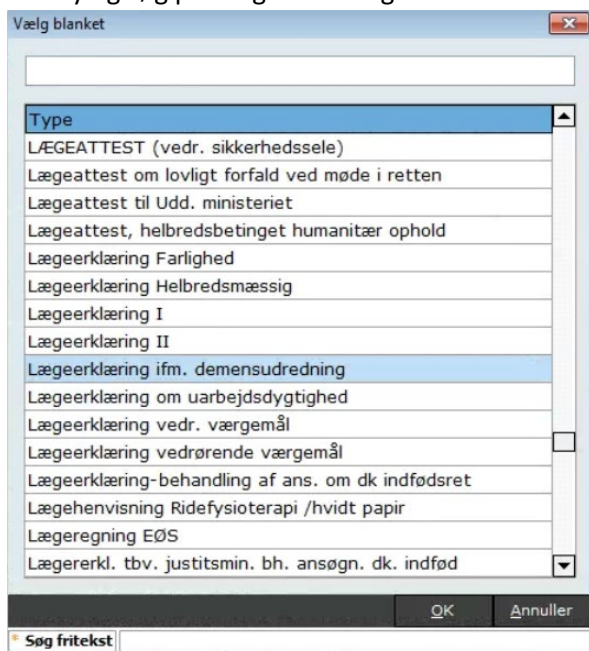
Vælg blanket

Type
LÆGEATTEST (vedr. sikkerhedssele)
Lægeattest om lovligt forfald ved møde i retten
Lægeattest til Udd. ministeriet
Lægeattest, helbredsbetinget humanitær ophold
Lægeerklæring Farlighed
Lægeerklæring Helbredsmæssig
Lægeerklæring I
Lægeerklæring II
Lægeerklæring ifm. demensudredning
Lægeerklæring om uarbejdsdygtighed
Lægeerklæring vedr. værgemål
Lægeerklæring vedrørende værgemål
Lægeerklæring-behandling af ans. om dk indfødsret
Lægehenvisning Ridefysioterapi /hvidt papir
Lægeregning EØS
Lægererkl. tbv. justitsmin. bh. ansøgn. dk. indfød

OK
Annuller

* Søg fritekst